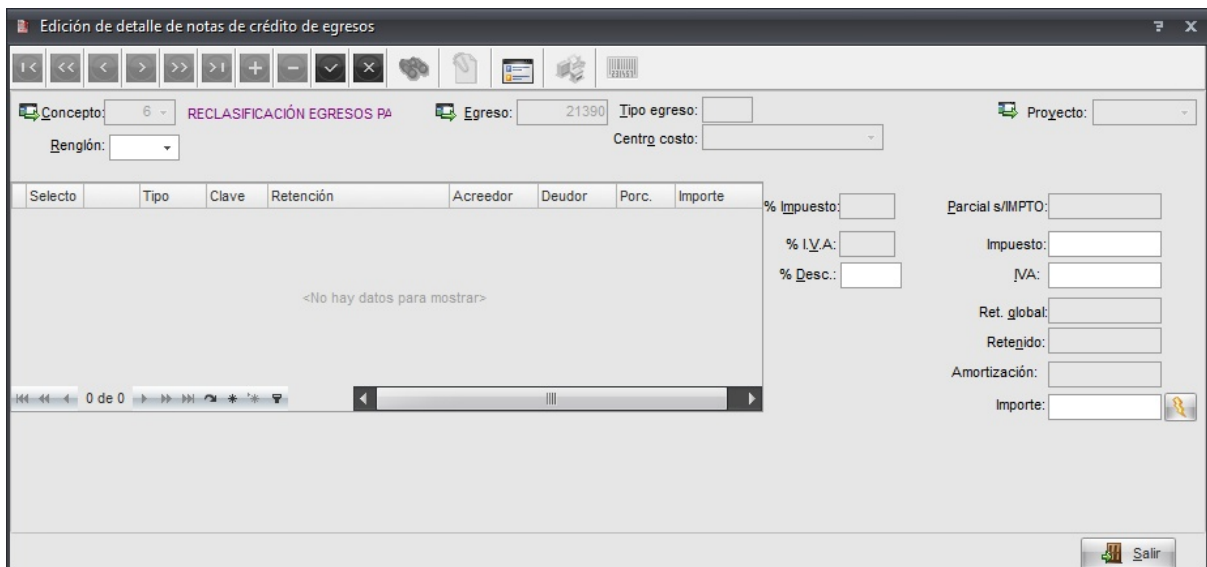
Edición de detalle de notas de crédito de egresos

Concepto: 6 RECLASIFICACIÓN EGRESOS PA
Egreso: 21390
Tipo egreso:
Centro costo:
Proyecto:
Renglón:

| Selecto | Tipo | Clave | Retención | Acreedor | Deudor | Porc. | Importe |
|---|---|---|---|---|---|---|---|

<No hay datos para mostrar>

0 de 0

% Impuesto:
% I.V.A:
% Desc.:
Parcial s/IMPTO:
Impuesto:
IVA:
Ret. global:
Retenido:
Amortización:
Importe:

Salir